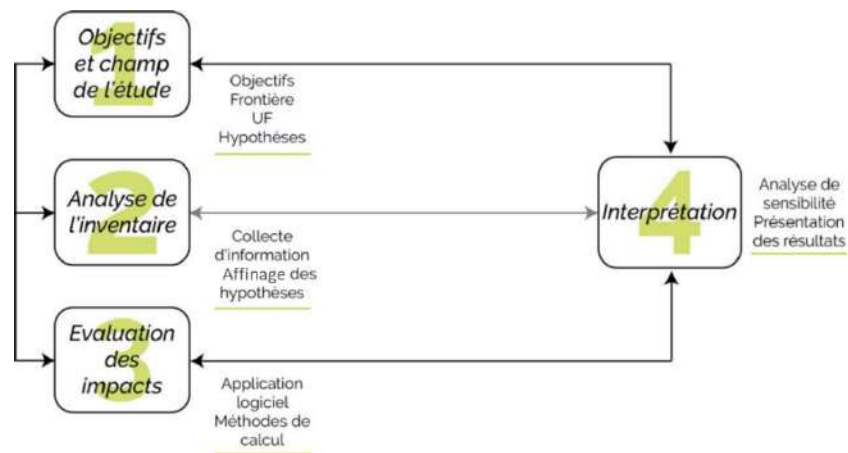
1
Objectifs et champ de l'étude

Objectifs
Frontière
UF
Hypothèses

2
Analyse de l'inventaire

Collecte d'information
Affinage des hypothèses

3
Evaluation des impacts

Application logiciel
Méthodes de calcul

4
Interprétation

Analyse de sensibilité
Présentation des résultats